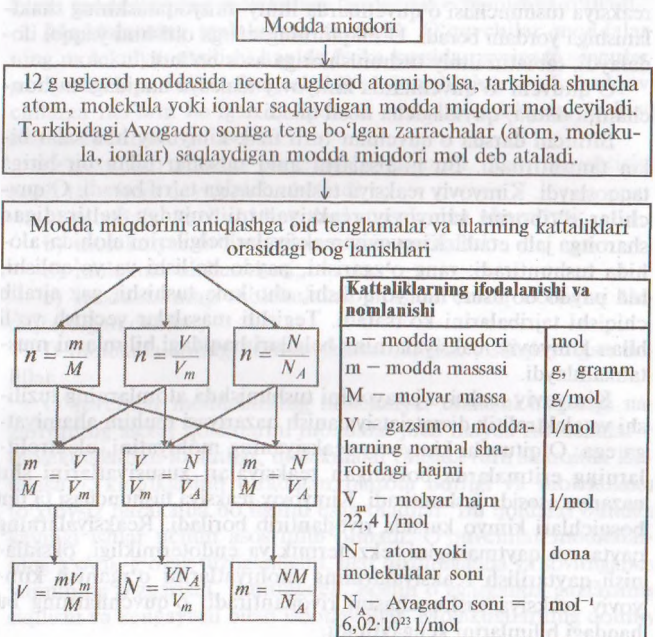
Modda miqdori

12 g uglerod moddasida nechta uglerod atomi bo‘lsa, tarkibida shuncha atom, molekula yoki ionlar saqlaydigan modda miqdori mol deyiladi. Tarkibidagi Avogadro soniga teng bo‘lgan zarrachalar (atom, molekula, ionlar) saqlaydigan modda miqdori mol deb ataladi.

Modda miqdorini aniqlashga oid tenglamalar va ularning kattaliklari orasidagi bog‘lanishlari

$n = \frac{m}{M}$

$n = \frac{V}{V_m}$

$n = \frac{N}{N_A}$

$\frac{m}{M} = \frac{V}{V_m}$

$\frac{V}{V_m} = \frac{N}{N_A}$

$\frac{m}{M} = \frac{N}{N_A}$

$V = \frac{mV_m}{M}$

$N = \frac{VN_A}{V_m}$

$m = \frac{NM}{N_A}$

| Kattaliklarning ifodalanishi va nomlanishi | |
|---|---|
| n — modda miqdori | mol |
| m — modda massasi | g, gramm |
| M — molyar massa | g/mol |
| V — gazsimon moddalarning normal sharoitdagi hajmi | l/mol |
| $V_m$ — molyar hajm 22,4 l/mol | l/mol |
| N — atom yoki molekulalar soni | dona |
| $N_A$ — Avogadro soni = $6{,}02 \cdot 10^{23}$ l/mol | $mol^{-1}$ |